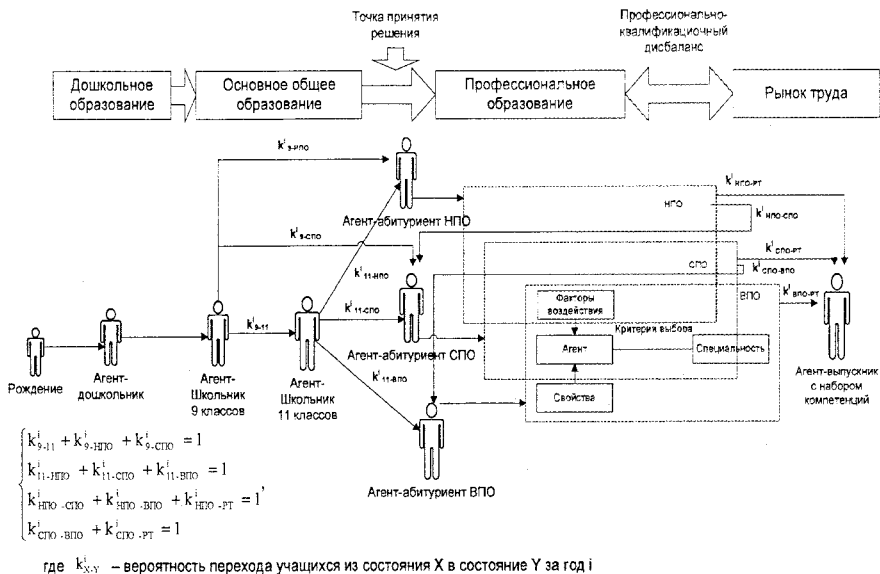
Точка принятия решения

Профессионально-квалификационный дисбаланс

Дошкольное образование

Основное общее образование

Профессиональное образование

Рынок труда

$k^i_{9\text{-нпо}}$

$k^i_{9\text{-спо}}$

$k^i_{нпо\text{-}рт}$

$k^i_{нпо\text{-}спо}$

$k^i_{спо\text{-}рт}$

$k^i_{спо\text{-}впо}$

$k^i_{впо\text{-}рт}$

$k^i_{11\text{-нпо}}$

$k^i_{11\text{-спо}}$

$k^i_{9\text{-}11}$

$k^i_{11\text{-впо}}$

Агент-абитуриент НПО

НПО

СПО

ВПО

Факторы воздействия

Критерии выбора

Агент

Специальность

Свойства

Агент-абитуриент СПО

Агент-абитуриент ВПО

Рождение

Агент-дошкольник

Агент-Школьник 9 классов

Агент-Школьник 11 классов

Агент-выпускник с набором компетенций

$\begin{cases} k^i_{9\text{-}11} + k^i_{9\text{-НПО}} + k^i_{9\text{-СПО}} = 1 \\ k^i_{11\text{-НПО}} + k^i_{11\text{-СПО}} + k^i_{11\text{-ВПО}} = 1 \\ k^i_{НПО\text{-СПО}} + k^i_{НПО\text{-ВПО}} + k^i_{НПО\text{-РТ}} = 1 \\ k^i_{СПО\text{-ВПО}} + k^i_{СПО\text{-РТ}} = 1 \end{cases}$,

где $k^i_{X\text{-}Y}$ – вероятность перехода учащихся из состояния X в состояние Y за год i